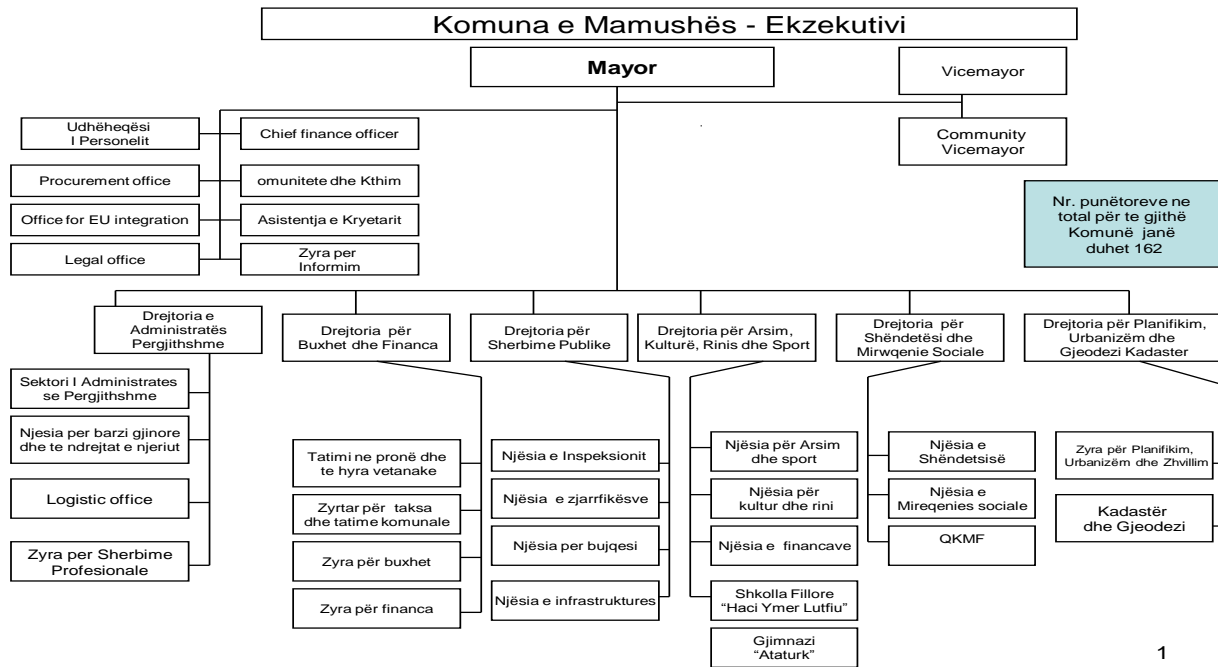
Komuna e Mamushës - Ekzekutivi

Mayor

Vicemayor

Community Vicemayor

Udhëheqësi I Personelit

Chief finance officer

Procurement office

omunitete dhe Kthim

Office for EU integration

Asistentja e Kryetarit

Legal office

Zyra per Informim

Nr. punëtoreve ne total për te gjithë Komunë janë duhet 162

Drejtoria e Administratës Pergjithshme

Sektori I Administrates se Pergjithshme

Njesia per barzi gjinore dhe te ndrejtat e njeriut

Logistic office

Zyra per Sherbime Profesionale

Drejtoria për Buxhet dhe Financa

Tatimi ne pronë dhe te hyra vetanake

Zyrtar për taksa dhe tatime komunale

Zyra për buxhet

Zyra për financa

Drejtoria për Sherbime Publike

Njësia e Inspeksionit

Njësia e zjarrfikësve

Njësia per bujqesi

Njësia e infrastruktures

Drejtoria për Arsim, Kulturë, Rinis dhe Sport

Njësia për Arsim dhe sport

Njësia për kultur dhe rini

Njësia e financave

Shkolla Fillore "Haci Ymer Lutfiu"

Gjimnazi "Ataturk"

Drejtoria për Shëndetësi dhe Mirwqenie Sociale

Njësia e Shëndetsisë

Njësia e Mireqenies sociale

QKMF

Drejtoria për Planifikim, Urbanizëm dhe Gjeodezi Kadaster

Zyra për Planifikim, Urbanizëm dhe Zhvillim

Kadastër dhe Gjeodezi

1